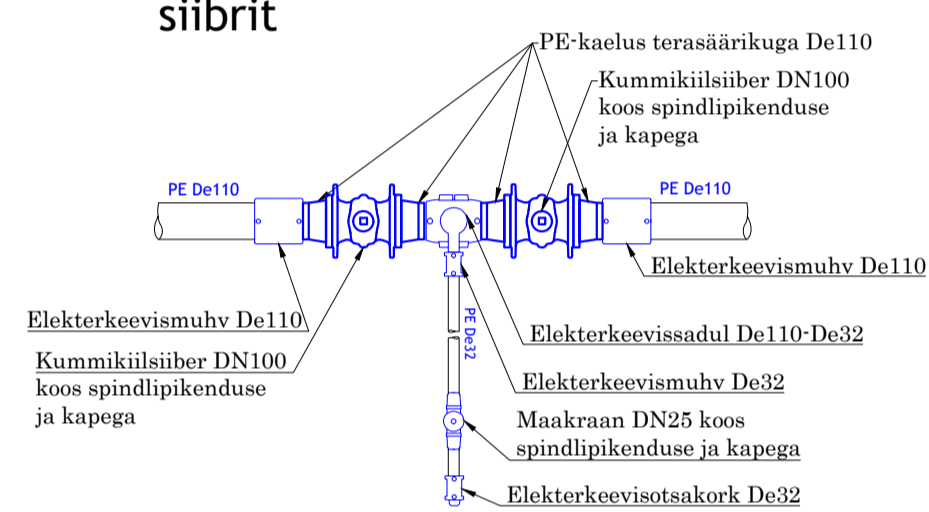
siibrit

PE-kaelus terasäärikuga De110

Kummikiilsiiber DN100 koos spindlipikenduse ja kapega

PE De110

PE De110

Elekterkeevismuhv De110

Elekterkeevismuhv De110

PE De32

Elekterkeevissadul De110-De32

Kummikiilsiiber DN100 koos spindlipikenduse ja kapega

Elekterkeevismuhv De32

Maakraan DN25 koos spindlipikenduse ja kapega

Elekterkeevisotsakork De32